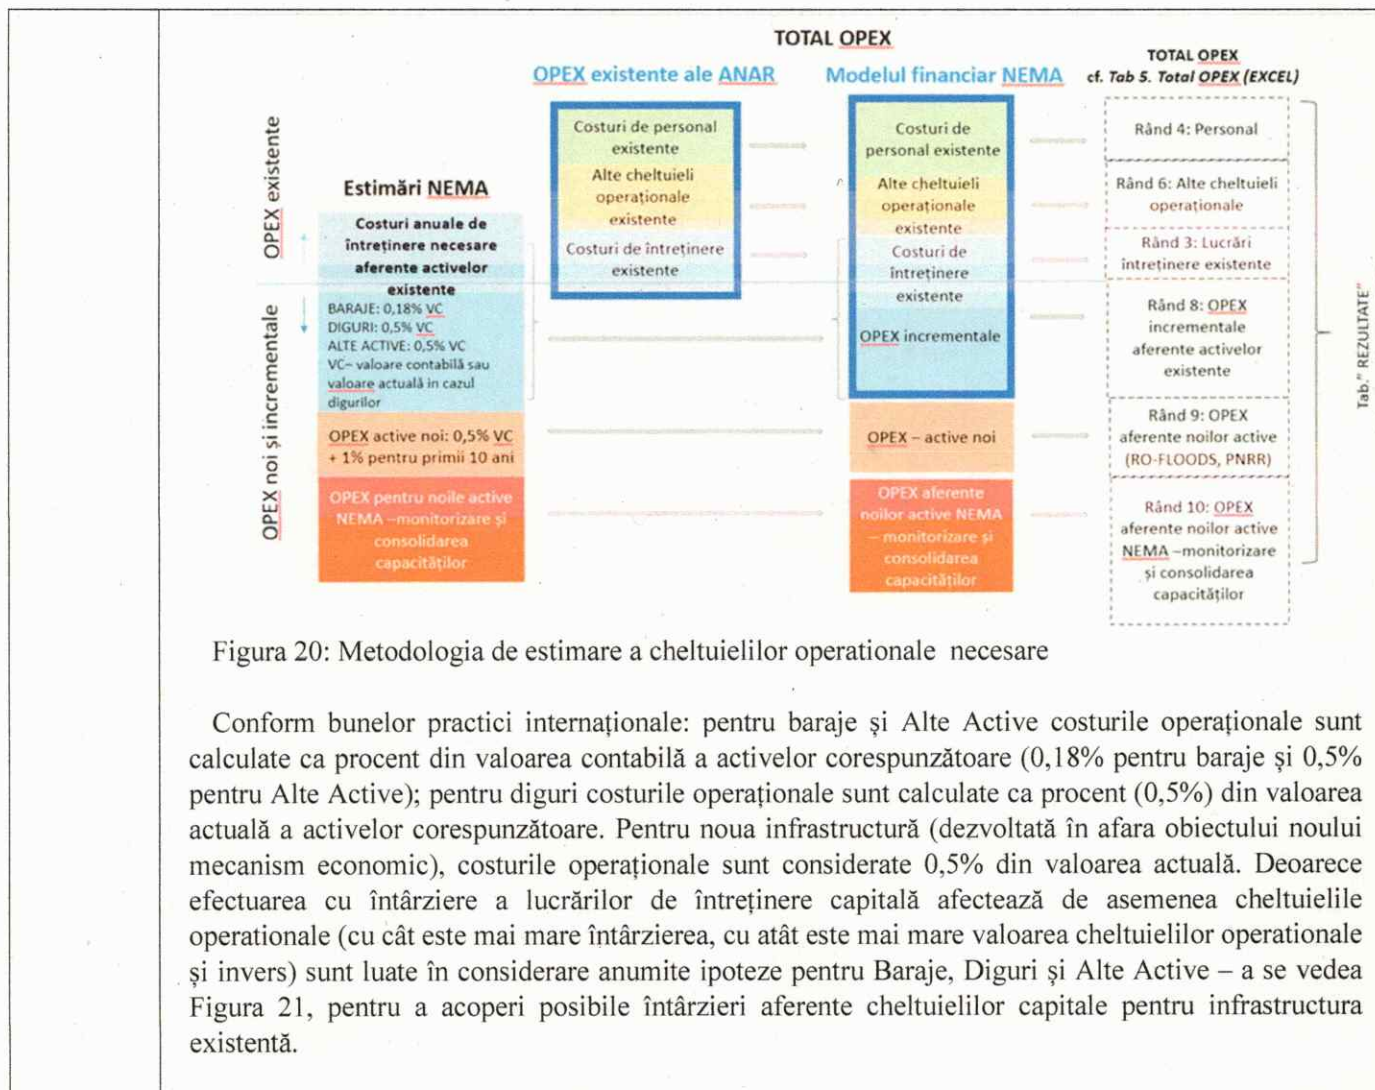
TOTAL OPEX

OPEX existente ale ANAR

Modelul financiar NEMA

TOTAL OPEX
cf. Tab 5. Total OPEX (EXCEL)

OPEX existente

OPEX noi și incrementale

Estimări NEMA

Costuri anuale de întreținere necesare aferente activelor existente

BARAJE: 0,18% VC
DIGURI: 0,5% VC
ALTE ACTIVE: 0,5% VC
VC– valoare contabilă sau valoare actuală în cazul digurilor

OPEX active noi: 0,5% VC + 1% pentru primii 10 ani

OPEX pentru noile active NEMA –monitorizare și consolidarea capacităților

Costuri de personal existente

Alte cheltuieli operaționale existente

Costuri de întreținere existente

Costuri de personal existente

Alte cheltuieli operaționale existente

Costuri de întreținere existente

OPEX incrementale

OPEX – active noi

OPEX aferente noilor active NEMA – monitorizare și consolidarea capacităților

Rând 4: Personal

Rând 6: Alte cheltuieli operaționale

Rând 3: Lucrări întreținere existente

Rând 8: OPEX incrementale aferente activelor existente

Rând 9: OPEX aferente noilor active (RO-FLOODS, PNRR)

Rând 10: OPEX aferente noilor active NEMA –monitorizare și consolidarea capacităților

Tab." REZULTATE"

Figura 20: Metodologia de estimare a cheltuielilor operationale necesare

Conform bunelor practici internaționale: pentru baraje și Alte Active costurile operaționale sunt calculate ca procent din valoarea contabilă a activelor corespunzătoare (0,18% pentru baraje și 0,5% pentru Alte Active); pentru diguri costurile operaționale sunt calculate ca procent (0,5%) din valoarea actuală a activelor corespunzătoare. Pentru noua infrastructură (dezvoltată în afara obiectului noului mecanism economic), costurile operaționale sunt considerate 0,5% din valoarea actuală. Deoarece efectuarea cu întârziere a lucrărilor de întreținere capitală afectează de asemenea cheltuielile operationale (cu cât este mai mare întârzierea, cu atât este mai mare valoarea cheltuielilor operationale și invers) sunt luate în considerare anumite ipoteze pentru Baraje, Diguri și Alte Active – a se vedea Figura 21, pentru a acoperi posibile întârzieri aferente cheltuielilor capitale pentru infrastructura existentă.